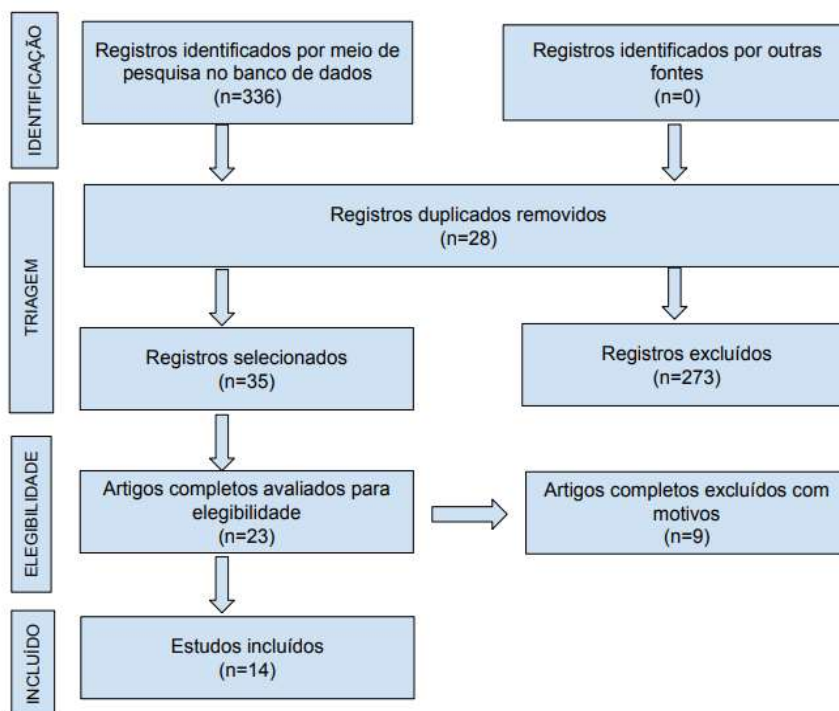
IDENTIFICAÇÃO

Registros identificados por meio de pesquisa no banco de dados
(n=336)

Registros identificados por outras fontes
(n=0)

TRIAGEM

Registros duplicados removidos
(n=28)

Registros selecionados
(n=35)

Registros excluídos
(n=273)

ELEGIBILIDADE

Artigos completos avaliados para elegibilidade
(n=23)

Artigos completos excluídos com motivos
(n=9)

INCLUÍDO

Estudos incluídos
(n=14)